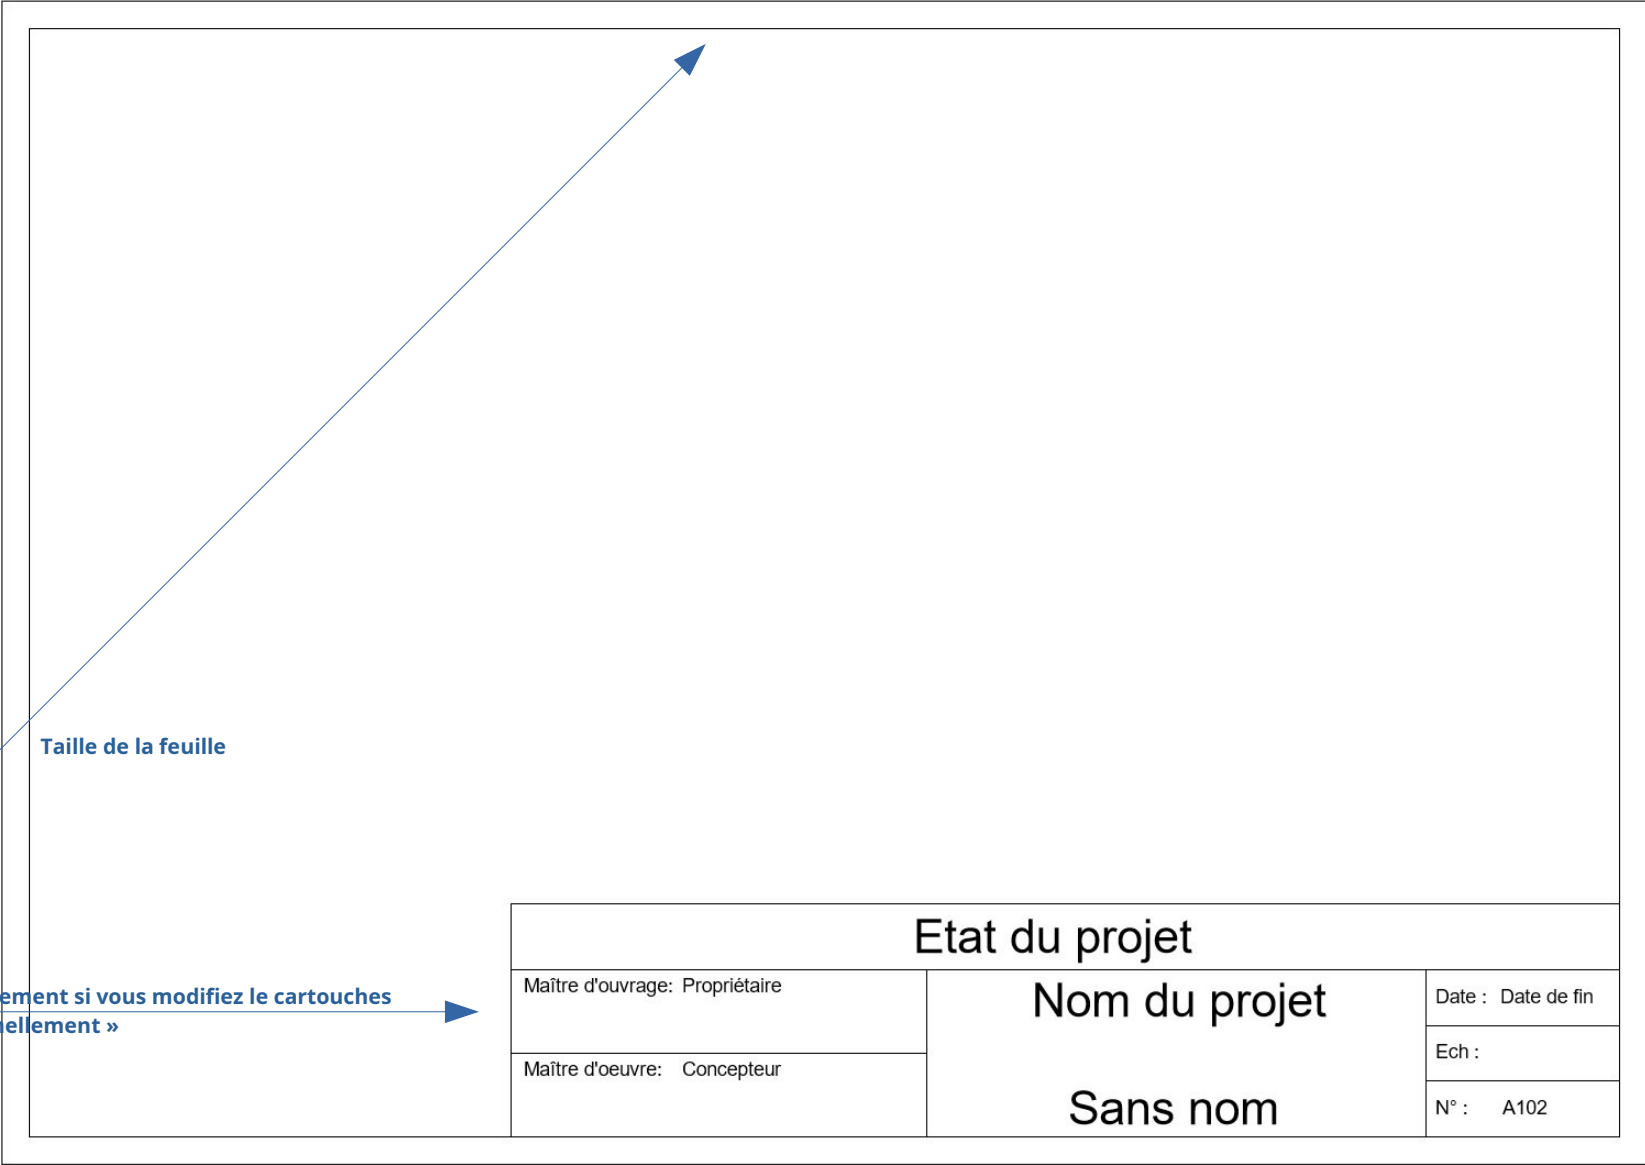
Taille de la feuille

ement si vous modifiez le cartouches
ıellement »

Etat du projet

Maître d'ouvrage: Propriétaire

Maître d'oeuvre: Concepteur

Nom du projet

Sans nom

| Date : | Date de fin |
|---|---|
| Ech : | |
| N° : | A102 |